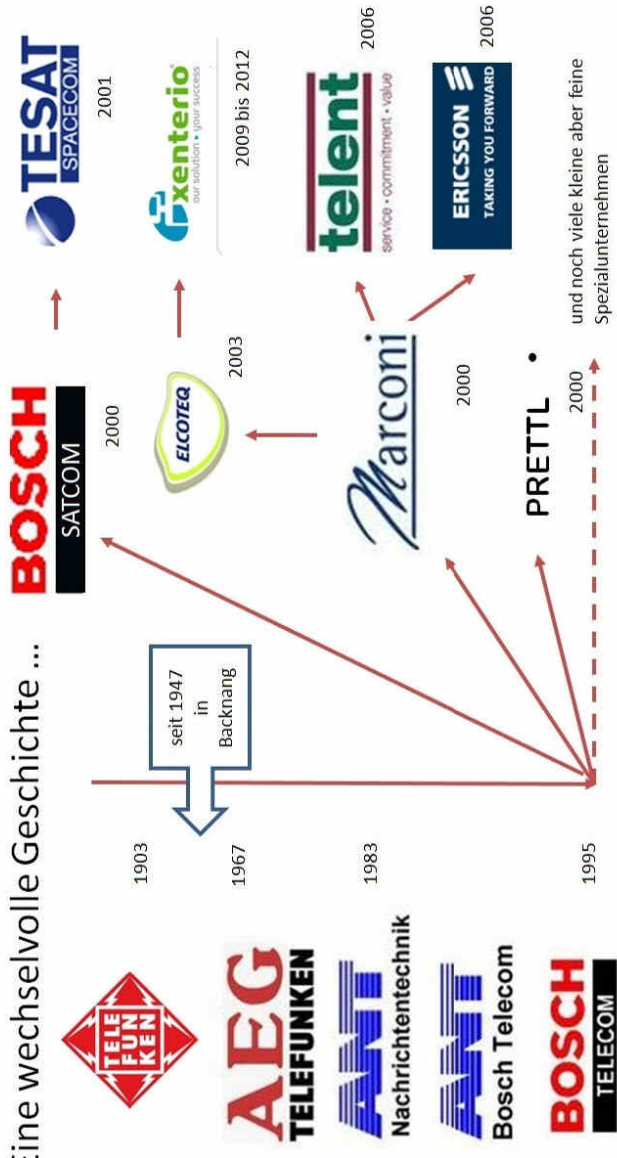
Eine wechselvolle Geschichte ...

TELE FUN KEN
1903

AEG TELEFUNKEN
1967

seit 1947 in Backnang

ANT Nachrichtentechnik
1983

ANT Bosch Telecom

BOSCH TELECOM
1995

BOSCH SATCOM
2000

TESAT SPACECOM
2001

ELCOTEQ
2003

xenterio our solution • your success
2009 bis 2012

Marconi
2000

telent service • commitment • value
2006

ERICSSON TAKING YOU FORWARD
2006

PRETTL
2000

und noch viele kleine aber feine Spezialunternehmen